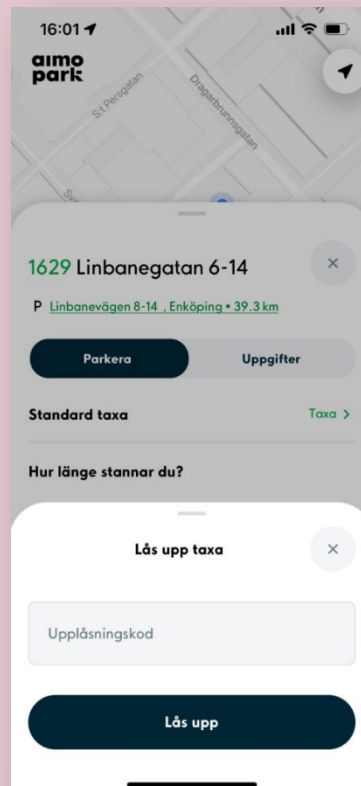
16:01

aimo park

St Persgatan

Dragarbrunnsgatan

1629 Linbanegatan 6-14

×

P Linbanevägen 8-14 , Enköping • 39.3 km

Parkera

Uppgifter

Standard taxa

Taxa >

Hur länge stannar du?

Lås upp taxa

×

Upplåsningskod

Lås upp